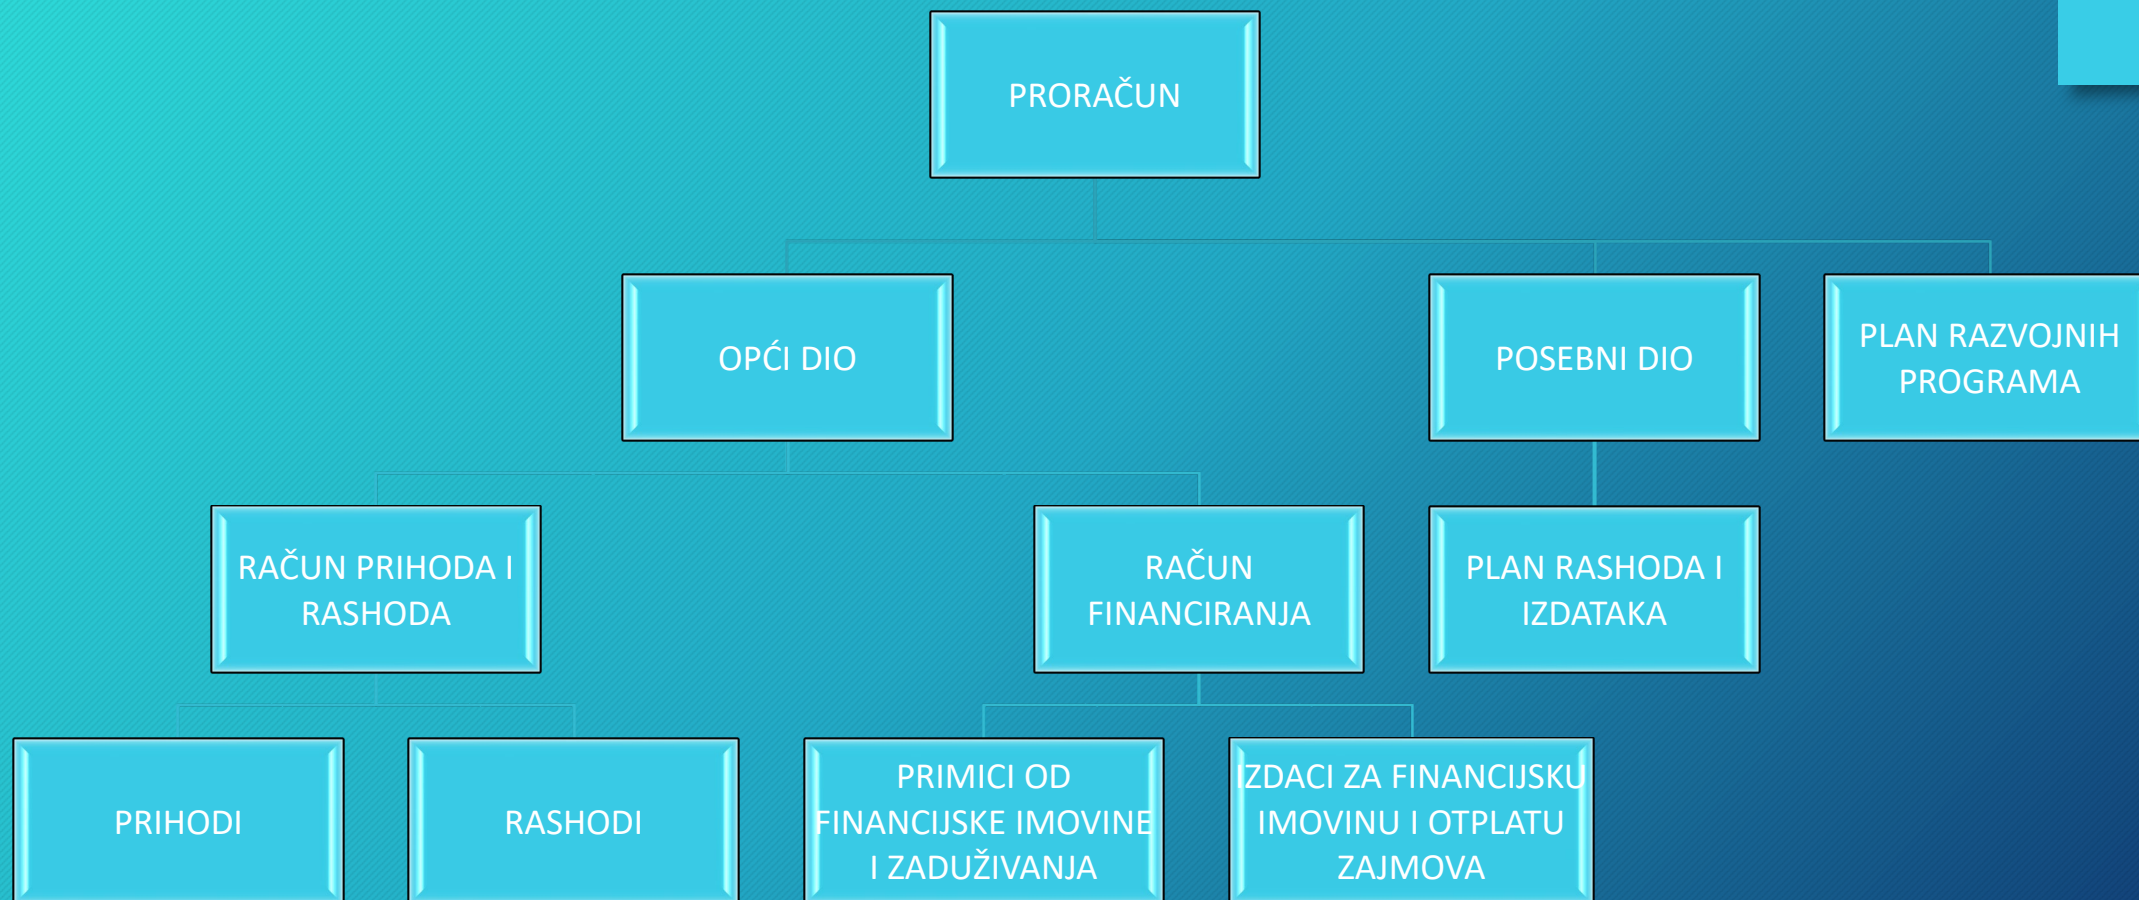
PRORAČUN

OPĆI DIO

POSEBNI DIO

PLAN RAZVOJNIH PROGRAMA

RAČUN PRIHODA I RASHODA

RAČUN FINANCIRANJA

PLAN RASHODA I IZDATAKA

PRIHODI

RASHODI

PRIMICI OD FINANCIJSKE IMOVINE I ZADUŽIVANJA

IZDACI ZA FINANCIJSKU IMOVINU I OTPLATU ZAJMOVA